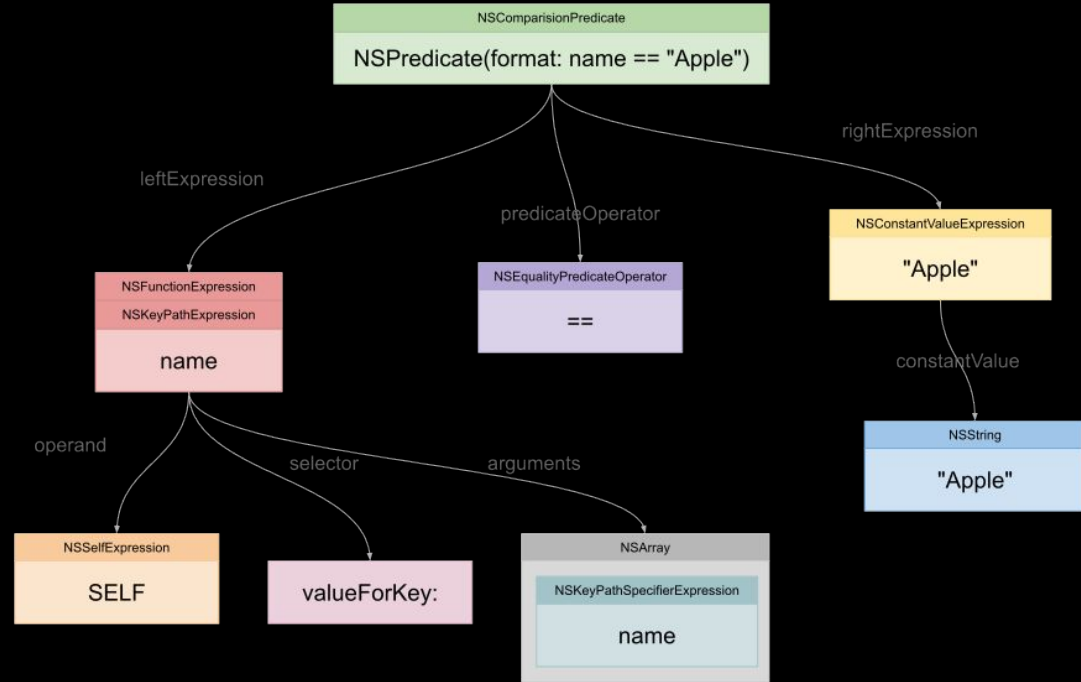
NSComparisionPredicate
NSPredicate(format: name == "Apple")

leftExpression

predicateOperator

rightExpression

NSFunctionExpression
NSKeyPathExpression
name

NSEqualityPredicateOperator
==

NSConstantValueExpression
"Apple"

constantValue

NSString
"Apple"

operand

selector

arguments

NSSelfExpression
SELF

valueForKey:

NSArray
NSKeyPathSpecifierExpression
name